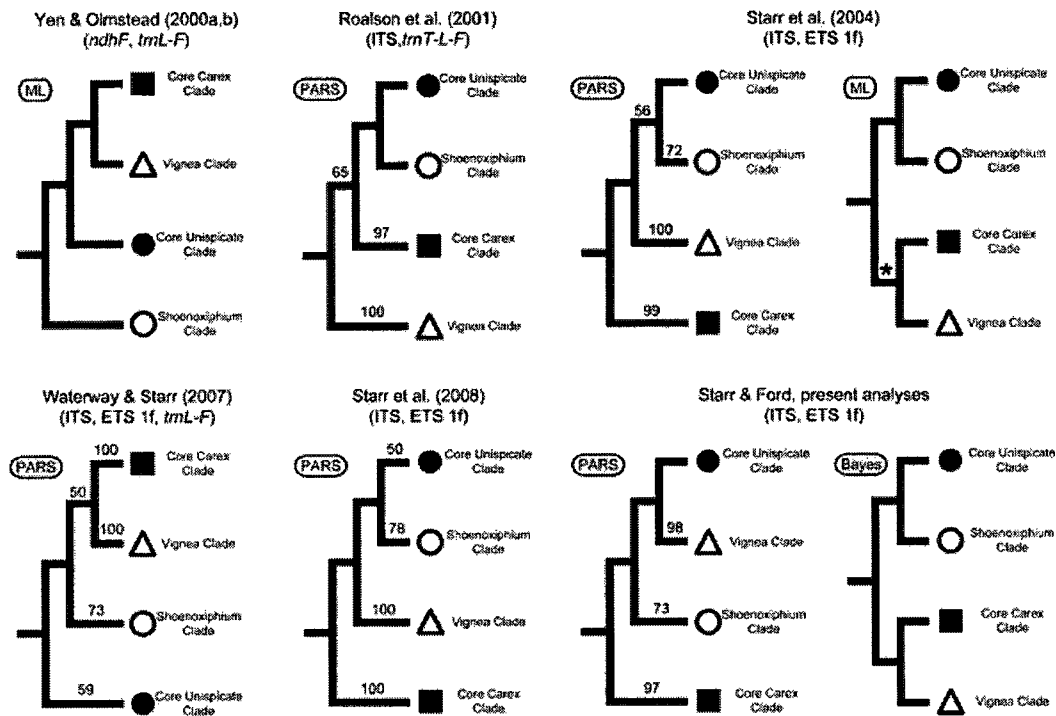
Yen & Olmstead (2000a,b)
(*ndhF*, *trnL-F*)

ML

Core Carex Clade

Vignea Clade

Core Unispicate Clade

Shoenoxiphium Clade

Roalson et al. (2001)
(ITS, *trnT-L-F*)

PARS

Core Unispicate Clade

Shoenoxiphium Clade

65

97

Core Carex Clade

100

Vignea Clade

Starr et al. (2004)
(ITS, ETS 1f)

PARS

56

Core Unispicate Clade

72

Shoenoxiphium Clade

100

Vignea Clade

99

Core Carex Clade

ML

Core Unispicate Clade

Shoenoxiphium Clade

Core Carex Clade

*

Vignea Clade

Waterway & Starr (2007)
(ITS, ETS 1f, *trnL-F*)

PARS

100

Core Carex Clade

50

100

Vignea Clade

73

Shoenoxiphium Clade

59

Core Unispicate Clade

Starr et al. (2008)
(ITS, ETS 1f)

PARS

50

Core Unispicate Clade

78

Shoenoxiphium Clade

100

Vignea Clade

100

Core Carex Clade

Starr & Ford, present analyses
(ITS, ETS 1f)

PARS

Core Unispicate Clade

98

Vignea Clade

73

Shoenoxiphium Clade

97

Core Carex Clade

Bayes

Core Unispicate Clade

Shoenoxiphium Clade

Core Carex Clade

Vignea Clade